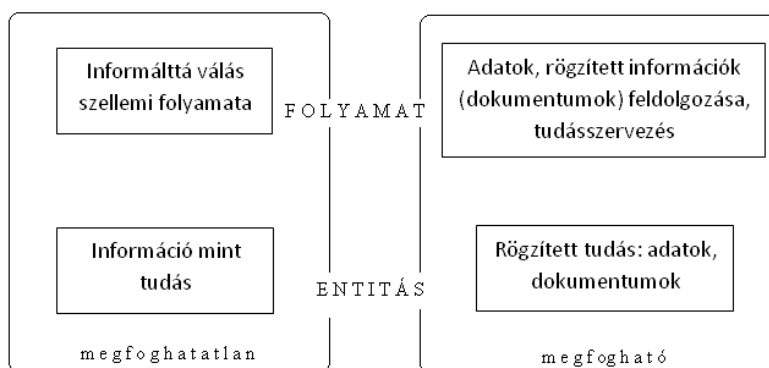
Informálttá válás szellemi folyamata

FOLYAMAT

Adatok, rögzített információk (dokumentumok) feldolgozása, tudásszervezés

Információ mint tudás

ENTITÁS

Rögzített tudás: adatok, dokumentumok

megfoghatatlan

megfogható